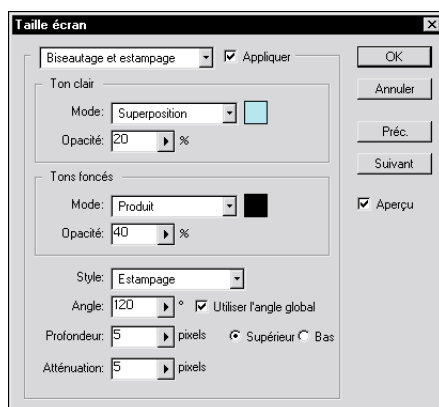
Taille écran

Biseautage et estampage
Appliquer

Ton clair
Mode: Superposition
Opacité: 20 %

Tons foncés
Mode: Produit
Opacité: 40 %

Style: Estampage
Angle: 120 °
Utiliser l'angle global
Profondeur: 5 pixels
Supérieur
Bas
Atténuation: 5 pixels

OK
Annuler
Préc.
Suivant
Aperçu